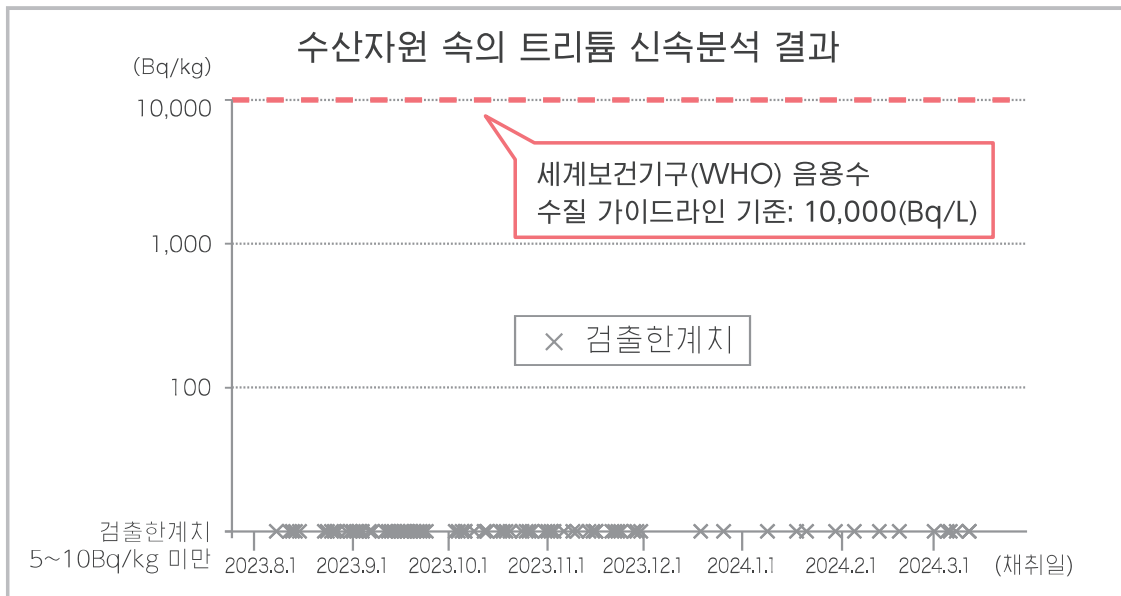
수산자원 속의 트리튬 신속분석 결과

(Bq/kg)

10,000

1,000

100

세계보건기구(WHO) 음용수
수질 가이드라인 기준: 10,000(Bq/L)

× 검출한계치

검출한계치
5~10Bq/kg 미만

2023.8.1 2023.9.1 2023.10.1 2023.11.1 2023.12.1 2024.1.1 2024.2.1 2024.3.1 (채취일)